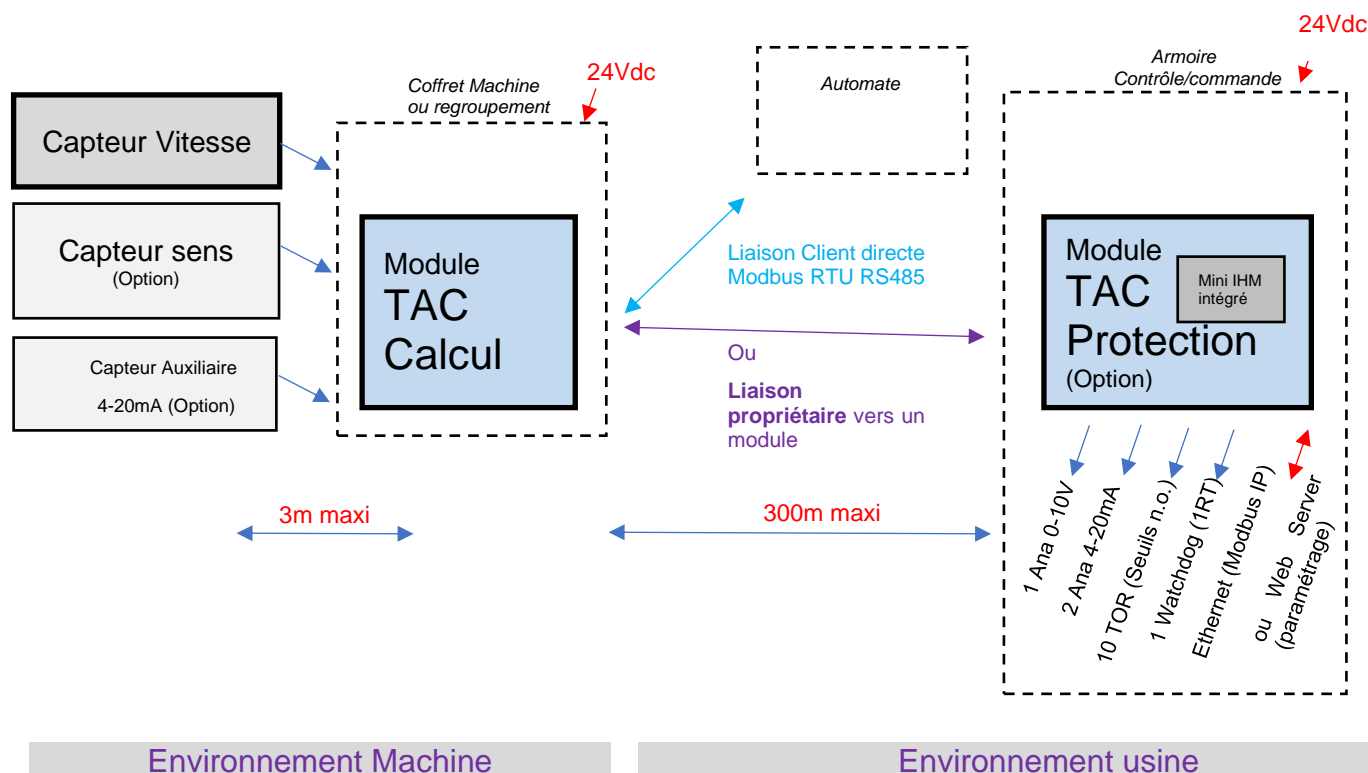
24Vdc

Armoire
Contrôle/commande

Coffret Machine
ou regroupement

24Vdc

Automate

Capteur Vitesse

Capteur sens
(Option)

Capteur Auxiliaire
4-20mA (Option)

Module
TAC
Calcul

Liaison Client directe
Modbus RTU RS485

Ou

Liaison propriétaire vers un module

Module
TAC
Protection
(Option)

Mini IHM intégré

1 Ana 0-10V
2 Ana 4-20mA
10 TOR (Seuils n.o.)
1 Watchdog (1RT)
Ethernet (Modbus IP)
ou Web Server (paramétrage)

3m maxi

300m maxi

Environnement Machine

Environnement usine